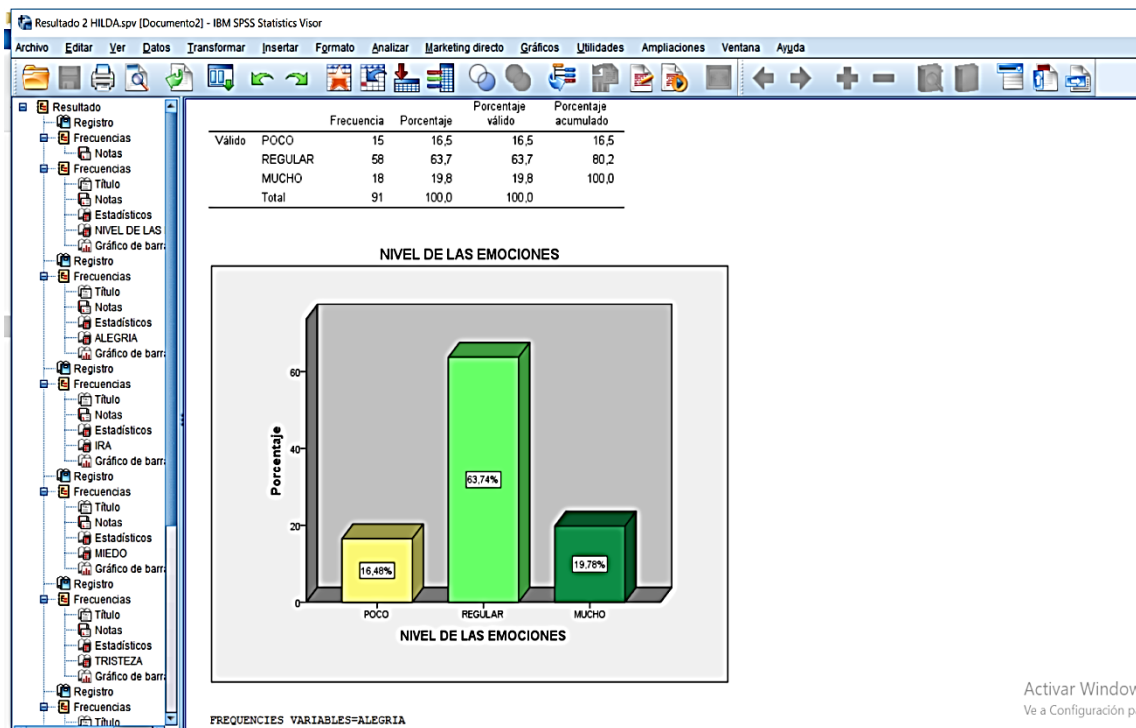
Resultado 2 HILDA.spv [Documento2] - IBM SPSS Statistics Visor

Archivo Editar Ver Datos Transformar Insertar Formato Analizar Marketing directo Gráficos Utilidades Ampliaciones Ventana Ayuda

Resultado
Registro
Frecuencias
Notas
Frecuencias
Título
Notas
Estadísticos
NIVEL DE LAS
Gráfico de barr
Registro
Frecuencias
Título
Notas
Estadísticos
ALEGRIA
Gráfico de barr
Registro
Frecuencias
Título
Notas
Estadísticos
IRA
Gráfico de barr
Registro
Frecuencias
Título
Notas
Estadísticos
MIEDO
Gráfico de barr
Registro
Frecuencias
Título
Notas
Estadísticos
TRISTEZA
Gráfico de barr
Registro
Frecuencias
Título

| | | Frecuencia | Porcentaje | Porcentaje válido | Porcentaje acumulado |
|---|---|---|---|---|---|
| Válido | POCO | 15 | 16,5 | 16,5 | 16,5 |
| | REGULAR | 58 | 63,7 | 63,7 | 80,2 |
| | MUCHO | 18 | 19,8 | 19,8 | 100,0 |
| | Total | 91 | 100,0 | 100,0 | |

NIVEL DE LAS EMOCIONES

Porcentaje
60
40
20
0

16,48%
63,74%
19,78%

POCO
REGULAR
MUCHO
NIVEL DE LAS EMOCIONES

FREQUENCIES VARIABLES=ALEGRIA

Activar Window
Ve a Configuración p